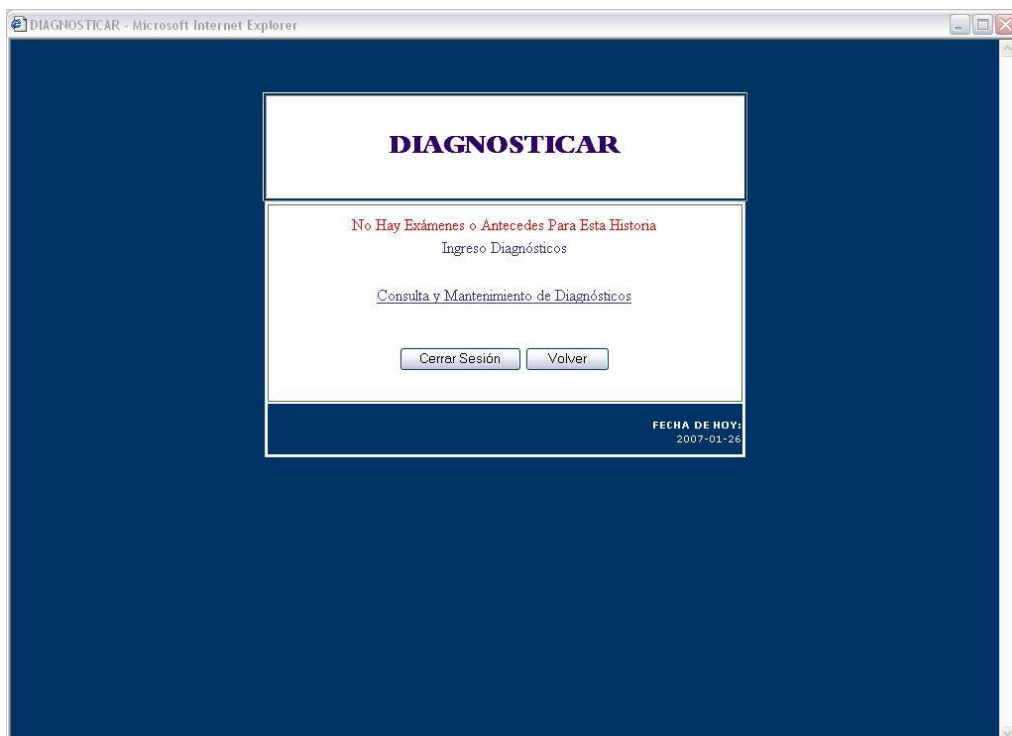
DIAGNOSTICAR - Microsoft Internet Explorer

DIAGNOSTICAR

No Hay Exámenes o Antecedes Para Esta Historia

Ingreso Diagnósticos

Consulta y Mantenimiento de Diagnósticos

Cerrar Sesión Volver

FECHA DE HOY:
2007-01-26